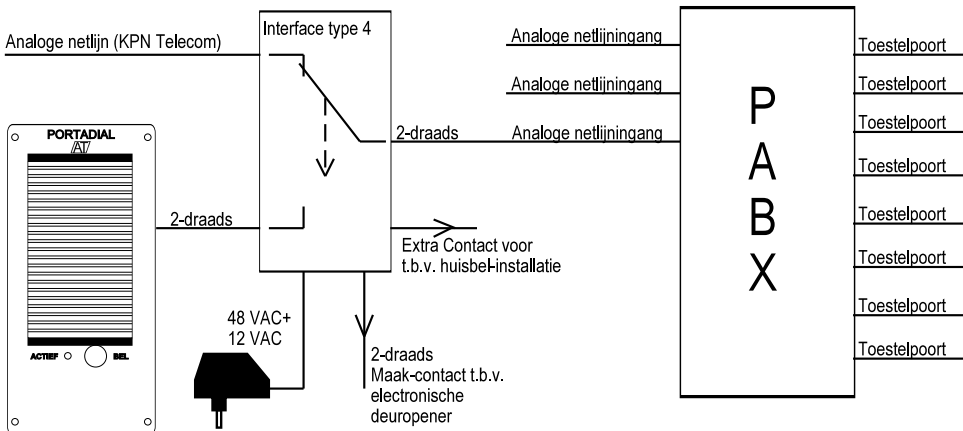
Analoge netlijn (KPN Telecom)

Interface type 4

Analoge netlijningang

Analoge netlijningang

2-draads

Analoge netlijningang

PORTADIAL

AT

2-draads

Extra Contact voor t.b.v. huisbel-installatie

48 VAC+ 12 VAC

2-draads Maak-contact t.b.v. electronische deuropener

ACTIEF

BEL

P A B X

Toestelpoort
Toestelpoort
Toestelpoort
Toestelpoort
Toestelpoort
Toestelpoort
Toestelpoort
Toestelpoort